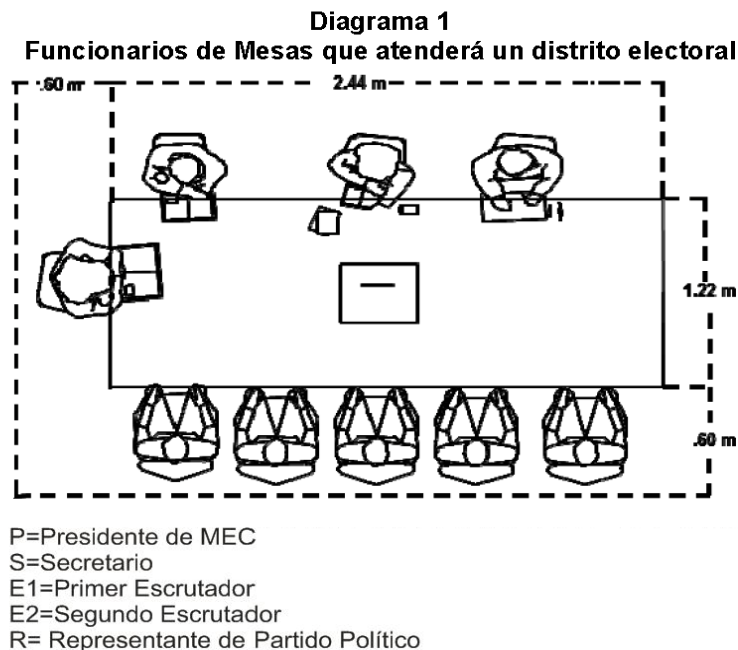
Diagrama 1
Funcionarios de Mesas que atenderá un distrito electoral

.60 m

2.44 m

1.22 m

.60 m

P=Presidente de MEC
S=Secretario
E1=Primer Escrutador
E2=Segundo Escrutador
R= Representante de Partido Político